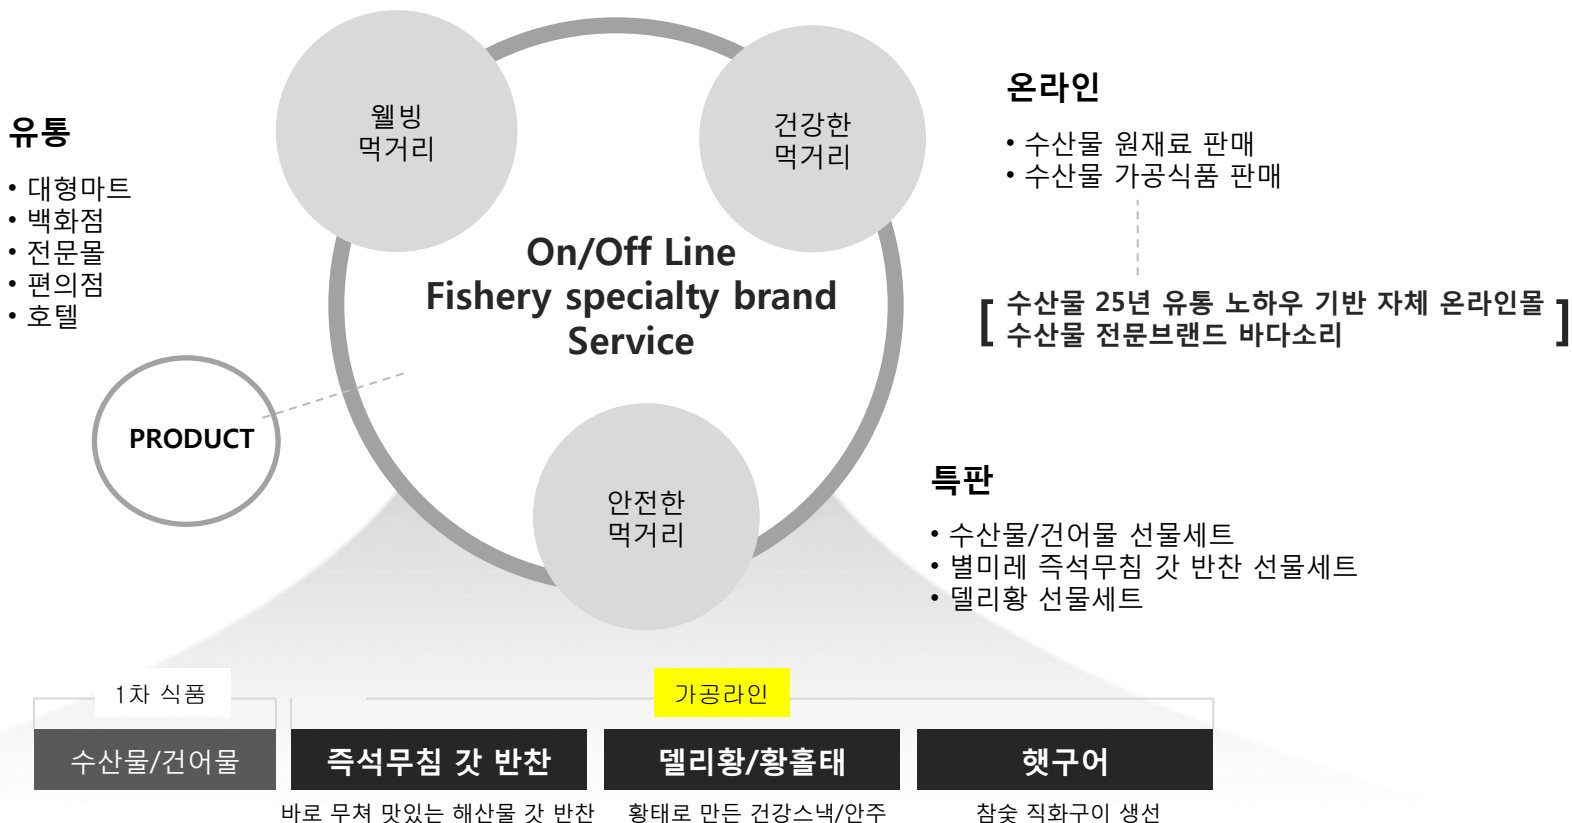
웰빙
먹거리

건강한
먹거리

유통

• 대형마트
• 백화점
• 전문몰
• 편의점
• 호텔

On/Off Line
Fishery specialty brand
Service

온라인

• 수산물 원재료 판매
• 수산물 가공식품 판매

[ 수산물 25년 유통 노하우 기반 자체 온라인몰
수산물 전문브랜드 바다소리 ]

PRODUCT

안전한
먹거리

특판

• 수산물/건어물 선물세트
• 별미레 즉석무침 갓 반찬 선물세트
• 델리황 선물세트

1차 식품

가공라인

수산물/건어물

즉석무침 갓 반찬

델리황/황홀태

햇구어

바로 무쳐 맛있는 해산물 갓 반찬

황태로 만든 건강스낵/안주

참숯 직화구이 생선